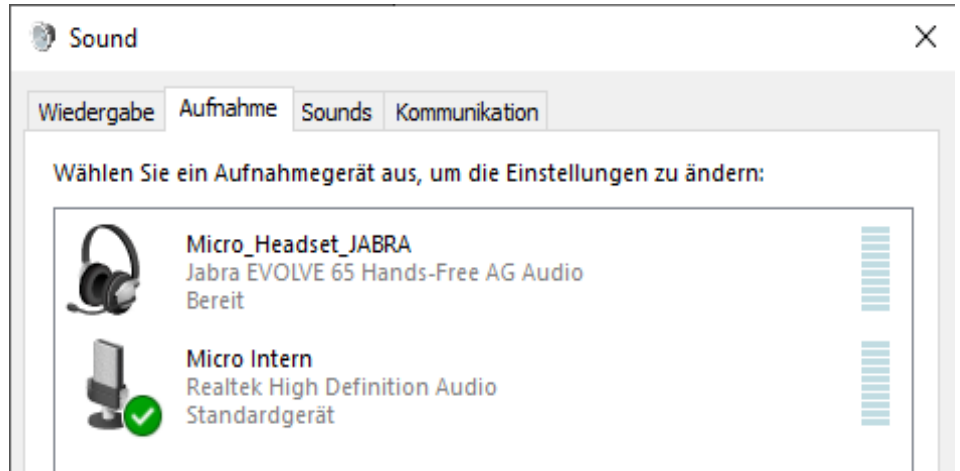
Sound

×

Wiedergabe Aufnahme Sounds Kommunikation

Wählen Sie ein Aufnahmegerät aus, um die Einstellungen zu ändern:

Micro_Headset_JABRA
Jabra EVOLVE 65 Hands-Free AG Audio
Bereit

Micro Intern
Realtek High Definition Audio
Standardgerät